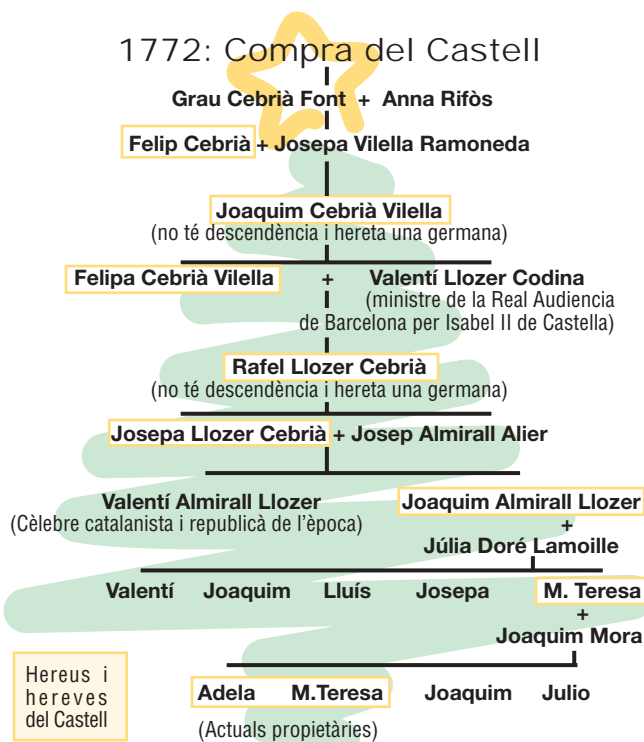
1772: Compra del Castell

Grau Cebrià Font + Anna Rifòs

Felip Cebrià + Josepa Vilella Ramoneda

Joaquim Cebrià Vilella
(no té descendència i hereta una germana)

Felipa Cebrià Vilella + Valentí Llozer Codina
(ministre de la Real Audiencia de Barcelona per Isabel II de Castella)

Rafel Llozer Cebrià
(no té descendència i hereta una germana)

Josepa Llozer Cebrià + Josep Almirall Alier

Valentí Almirall Llozer
(Cèlebre catalanista i republicà de l'època)

Joaquim Almirall Llozer
+
Júlia Doré Lamoille

Valentí Joaquim Lluís Josepa M. Teresa
+
Joaquim Mora

Hereus i hereves del Castell

Adela M.Teresa Joaquim Julio

(Actuals propietàries)